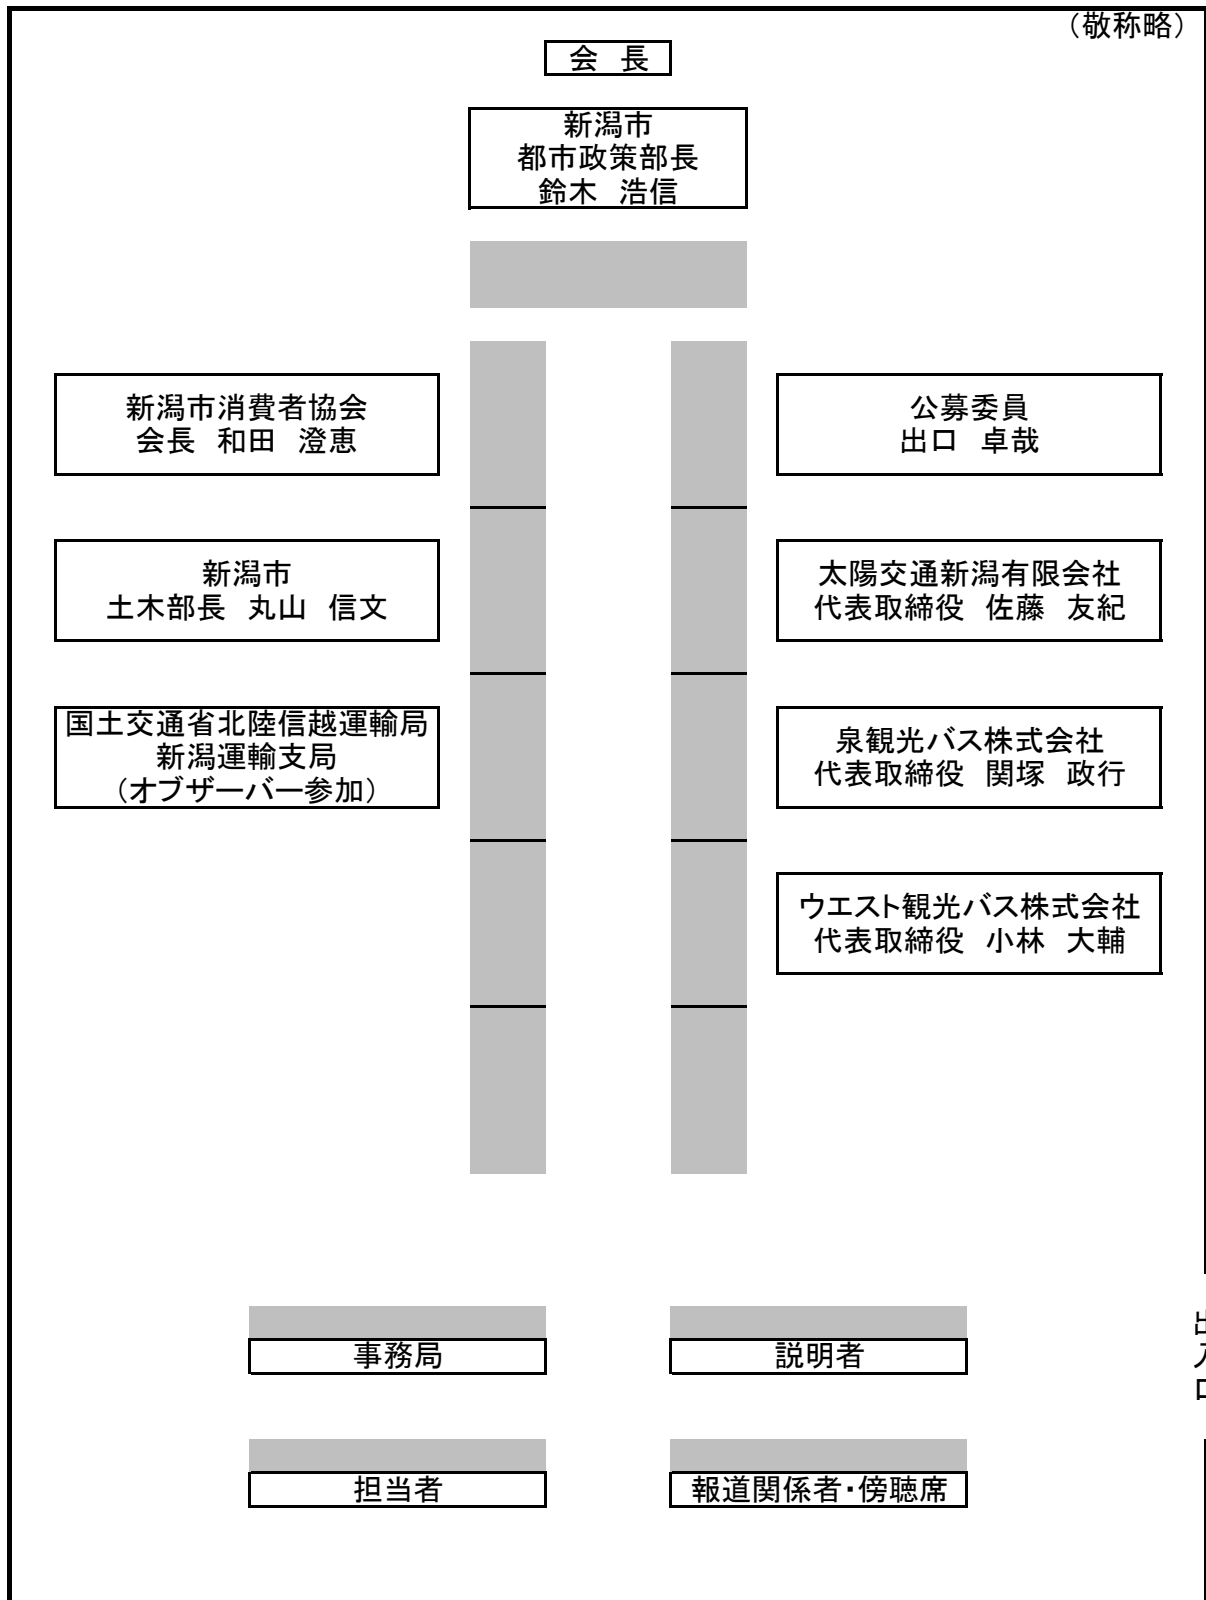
（敬称略）

会 長

新潟市
都市政策部長
鈴木 浩信

新潟市消費者協会
会長 和田 澄恵

新潟市
土木部長 丸山 信文

国土交通省北陸信越運輸局
新潟運輸支局
（オブザーバー参加）

公募委員
出口 卓哉

太陽交通新潟有限会社
代表取締役 佐藤 友紀

泉観光バス株式会社
代表取締役 関塚 政行

ウエスト観光バス株式会社
代表取締役 小林 大輔

事務局

説明者

担当者

報道関係者・傍聴席

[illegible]